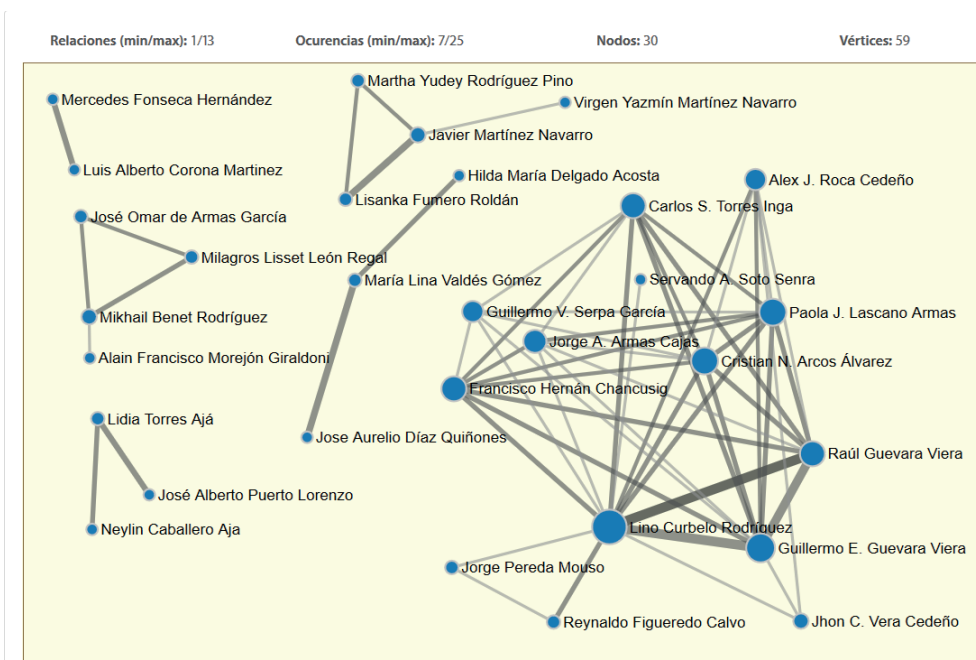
Relaciones (min/max): 1/13 Ocurencias (min/max): 7/25 Nodos: 30 Vértices: 59

Mercedes Fonseca Hernández
Luis Alberto Corona Martinez
Martha Yudey Rodríguez Pino
Virgen Yazmín Martínez Navarro
Javier Martínez Navarro
Lisanka Fumero Roldán
Hilda María Delgado Acosta
Alex J. Roca Cedeño
Carlos S. Torres Inga
José Omar de Armas García
Milagros Lisset León Regal
María Lina Valdés Gómez
Servando A. Soto Senra
Guillermo V. Serpa García
Paola J. Lascano Armas
Mikhail Benet Rodríguez
Jorge A. Armas Cajas
Cristian N. Arcos Álvarez
Alain Francisco Morejón Giraldoni
Francisco Hernán Chancusig
Lidia Torres Ajá
Jose Aurelio Díaz Quiñones
Raúl Guevara Viera
José Alberto Puerto Lorenzo
Neylin Caballero Aja
Lino Curbelo Rodríguez
Guillermo E. Guevara Viera
Jorge Pereda Mouso
Reynaldo Figueredo Calvo
Jhon C. Vera Cedeño